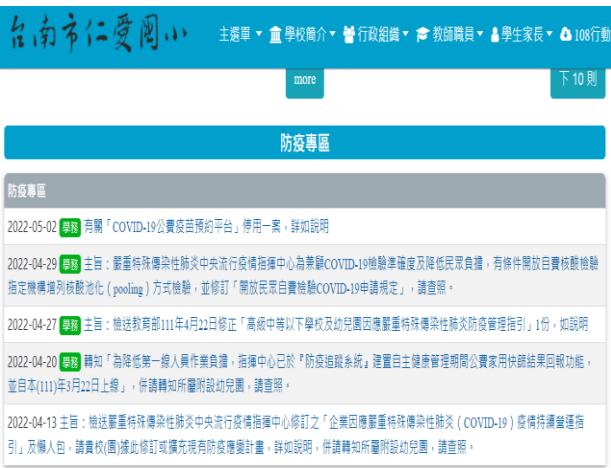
台南市仁愛國小 主選單 ▾ 學校簡介 ▾ 行政組織 ▾ 教師職員 ▾ 學生家長 ▾ 108行動

more

下 10 則

防疫專區

防疫專區

2022-05-02 學務 有關「COVID-19公費疫苗預約平台」停用一案，詳如說明

2022-04-29 學務 主旨：嚴重特殊傳染性肺炎中央流行疫情指揮中心為兼顧COVID-19檢驗準確度及降低民眾負擔，有條件開放自費核酸檢驗指定機構得以混樣池化（pooling）方式檢驗，並修訂「開放民眾自費檢驗COVID-19申請規定」，請查照。

2022-04-27 學務 主旨：檢送教育部111年4月22日修正「高級中等以下學校及幼兒園因應嚴重特殊傳染性肺炎防疫管理指引」1份，如說明

2022-04-20 學務 轉知「為降低第一線人員作業負擔，指揮中心已於『防疫追蹤系統』建置自主健康管理期間公費家用快篩結果回報功能，並自本(111)年3月22日上線」，併請轉知所屬附設幼兒園，請查照。

2022-04-13 主旨：檢送嚴重特殊傳染性肺炎中央流行疫情指揮中心修訂之「企業因應嚴重特殊傳染性肺炎（COVID-19）疫情持續營運指引」及懶人包，請貴校(園)據此修訂或擴充現有防疫應變計畫，詳如說明，併請轉知所屬附設幼兒園，請查照。